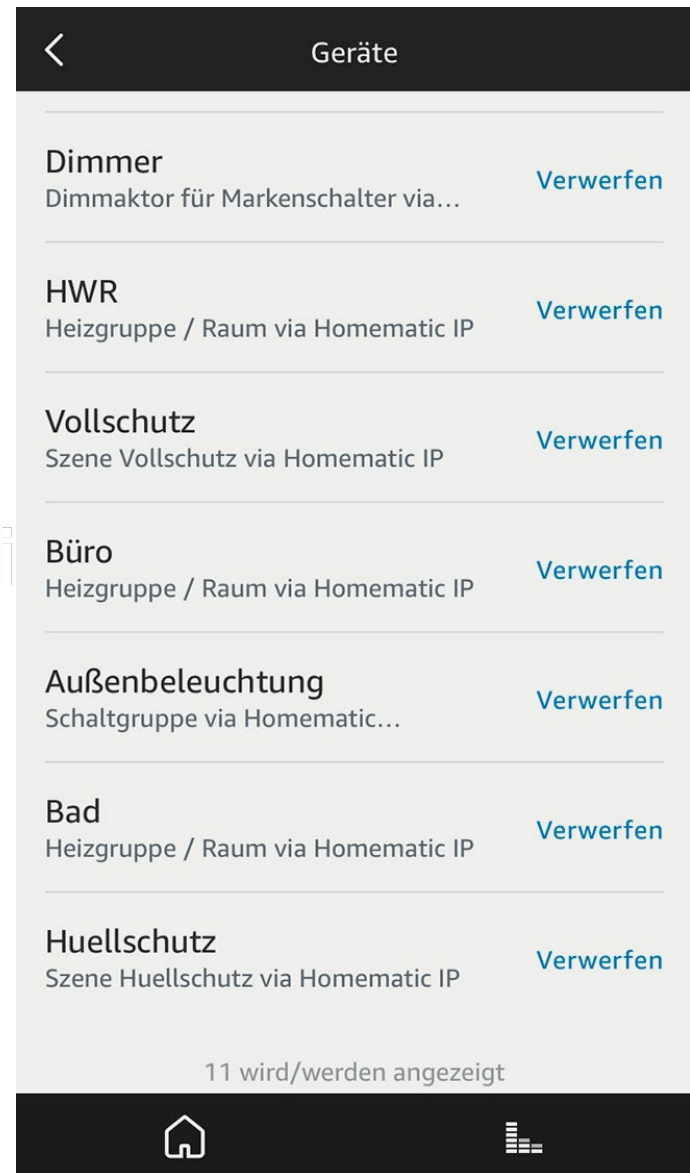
Geräte

Dimmer
Dimmaktor für Markenschalter via…
Verwerfen

HWR
Heizgruppe / Raum via Homematic IP
Verwerfen

Vollschutz
Szene Vollschutz via Homematic IP
Verwerfen

Büro
Heizgruppe / Raum via Homematic IP
Verwerfen

Außenbeleuchtung
Schaltgruppe via Homematic…
Verwerfen

Bad
Heizgruppe / Raum via Homematic IP
Verwerfen

Huellschutz
Szene Huellschutz via Homematic IP
Verwerfen

11 wird/werden angezeigt